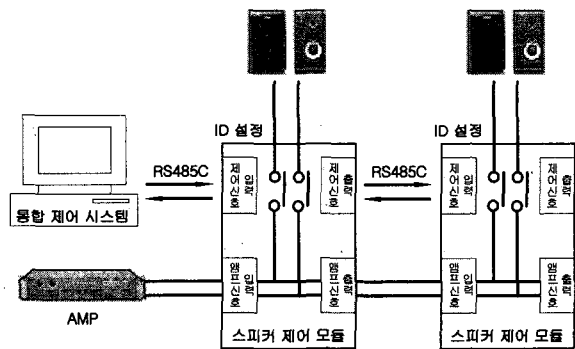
ID 설정

ID 설정

RS485C

RS485C

제어신호 입력

제어신호 출력

제어신호 입력

제어신호 출력

통합 제어 시스템

앰프신호 입력

앰프신호 출력

앰프신호 입력

앰프신호 출력

AMP

스피커 제어 모듈

스피커 제어 모듈